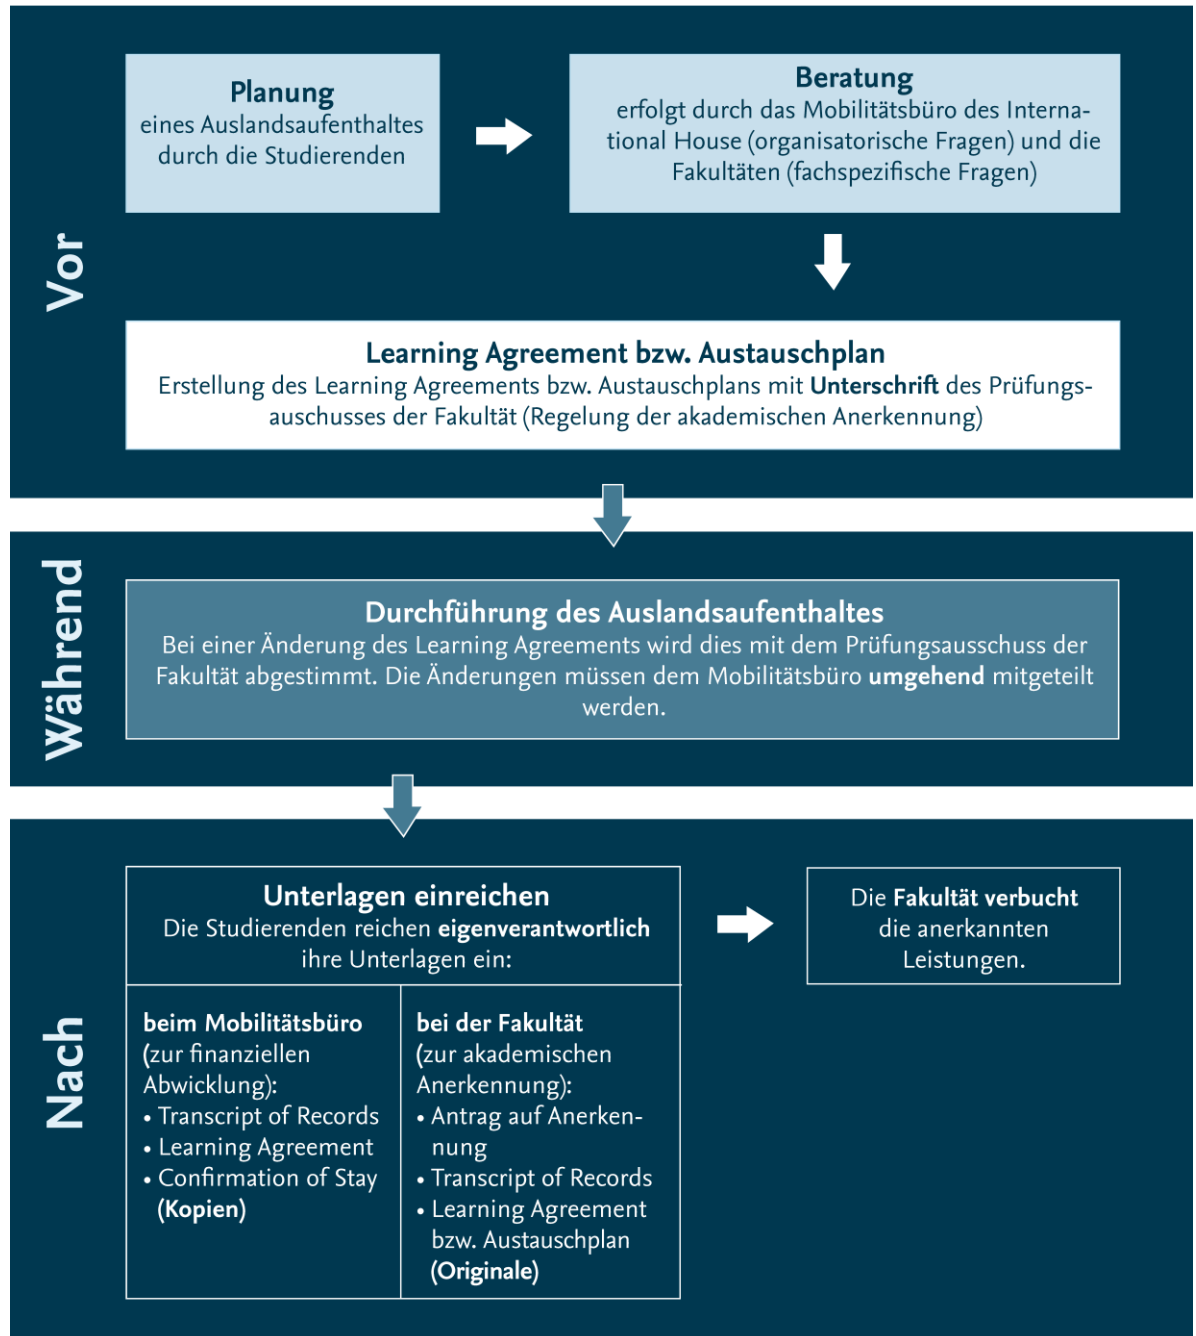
Vor

**Planung**
eines Auslandsaufenthaltes durch die Studierenden

**Beratung**
erfolgt durch das Mobilitätsbüro des International House (organisatorische Fragen) und die Fakultäten (fachspezifische Fragen)

**Learning Agreement bzw. Austauschplan**
Erstellung des Learning Agreements bzw. Austauschplans mit **Unterschrift** des Prüfungsauschusses der Fakultät (Regelung der akademischen Anerkennung)

Während

**Durchführung des Auslandsaufenthaltes**
Bei einer Änderung des Learning Agreements wird dies mit dem Prüfungsausschuss der Fakultät abgestimmt. Die Änderungen müssen dem Mobilitätsbüro **umgehend** mitgeteilt werden.

Nach

**Unterlagen einreichen**
Die Studierenden reichen **eigenverantwortlich** ihre Unterlagen ein:

| **beim Mobilitätsbüro** (zur finanziellen Abwicklung): • Transcript of Records • Learning Agreement • Confirmation of Stay **(Kopien)** | **bei der Fakultät** (zur akademischen Anerkennung): • Antrag auf Anerkennung • Transcript of Records • Learning Agreement bzw. Austauschplan **(Originale)** |
|---|---|

Die **Fakultät verbucht** die anerkannten Leistungen.